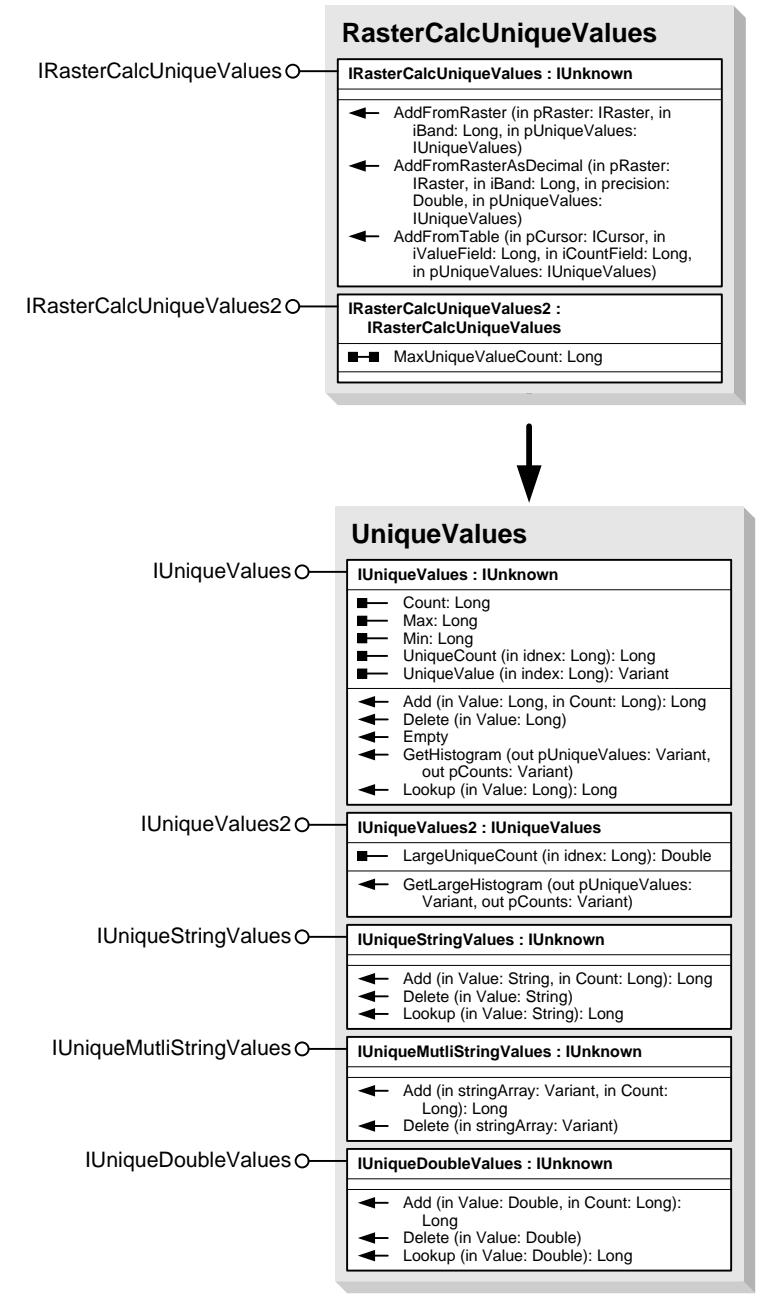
RasterCalcUniqueValues

IRasterCalcUniqueValues

IRasterCalcUniqueValues : IUnknown

AddFromRaster (in pRaster: IRaster, in iBand: Long, in pUniqueValues: IUniqueValues)
AddFromRasterAsDecimal (in pRaster: IRaster, in iBand: Long, in precision: Double, in pUniqueValues: IUniqueValues)
AddFromTable (in pCursor: ICursor, in iValueField: Long, in iCountField: Long, in pUniqueValues: IUniqueValues)

IRasterCalcUniqueValues2

IRasterCalcUniqueValues2 : IRasterCalcUniqueValues

MaxUniqueValueCount: Long

UniqueValues

IUniqueValues

IUniqueValues : IUnknown

Count: Long
Max: Long
Min: Long
UniqueCount (in idnex: Long): Long
UniqueValue (in index: Long): Variant

Add (in Value: Long, in Count: Long): Long
Delete (in Value: Long)
Empty
GetHistogram (out pUniqueValues: Variant, out pCounts: Variant)
Lookup (in Value: Long): Long

IUniqueValues2

IUniqueValues2 : IUniqueValues

LargeUniqueCount (in idnex: Long): Double

GetLargeHistogram (out pUniqueValues: Variant, out pCounts: Variant)

IUniqueStringValues

IUniqueStringValues : IUnknown

Add (in Value: String, in Count: Long): Long
Delete (in Value: String)
Lookup (in Value: String): Long

IUniqueMutliStringValues

IUniqueMutliStringValues : IUnknown

Add (in stringArray: Variant, in Count: Long): Long
Delete (in stringArray: Variant)

IUniqueDoubleValues

IUniqueDoubleValues : IUnknown

Add (in Value: Double, in Count: Long): Long
Delete (in Value: Double)
Lookup (in Value: Double): Long